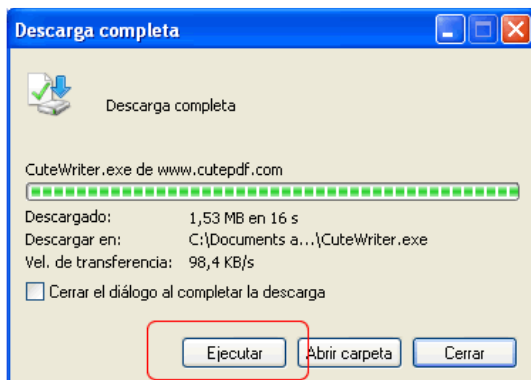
Descarga completa

Descarga completa

CuteWriter.exe de www.cutepdf.com

Descargado: 1,53 MB en 16 s
Descargar en: C:\Documents a...\CuteWriter.exe
Vel. de transferencia: 98,4 KB/s

Cerrar el diálogo al completar la descarga

Ejecutar
Abrir carpeta
Cerrar